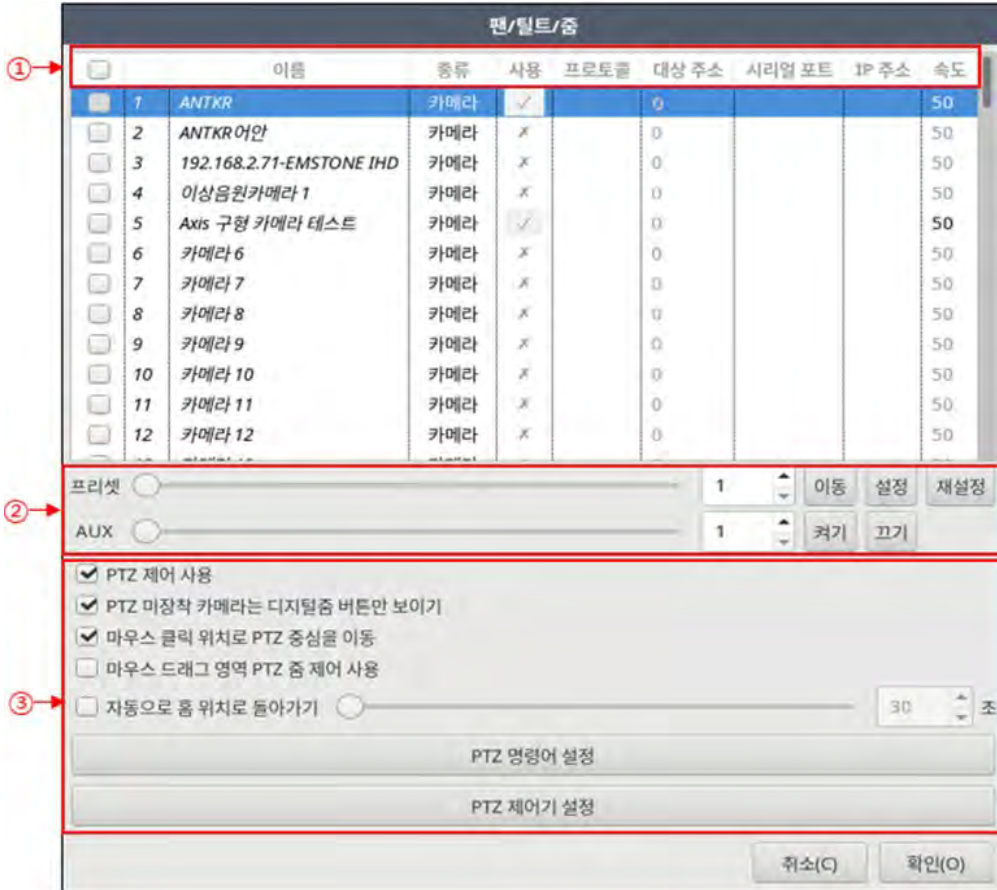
팬/틸트/줌

①

| | 이름 | 종류 | 사용 | 프로토콜 | 대상 주소 | 시리얼 포트 | IP 주소 | 속도 |
|---|---|---|---|---|---|---|---|---|
| 1 | ANTKR | 카메라 | ✓ | | 0 | | | 50 |
| 2 | ANTKR어안 | 카메라 | ✗ | | 0 | | | 50 |
| 3 | 192.168.2.71-EMSTONE IHD | 카메라 | ✗ | | 0 | | | 50 |
| 4 | 이상음원카메라 1 | 카메라 | ✗ | | 0 | | | 50 |
| 5 | Axis 구형 카메라 테스트 | 카메라 | ✓ | | 0 | | | 50 |
| 6 | 카메라 6 | 카메라 | ✗ | | 0 | | | 50 |
| 7 | 카메라 7 | 카메라 | ✗ | | 0 | | | 50 |
| 8 | 카메라 8 | 카메라 | ✗ | | 0 | | | 50 |
| 9 | 카메라 9 | 카메라 | ✗ | | 0 | | | 50 |
| 10 | 카메라 10 | 카메라 | ✗ | | 0 | | | 50 |
| 11 | 카메라 11 | 카메라 | ✗ | | 0 | | | 50 |
| 12 | 카메라 12 | 카메라 | ✗ | | 0 | | | 50 |

②

프리셋 1 이동 설정 재설정

AUX 1 켜기 끄기

③

PTZ 제어 사용

PTZ 미장착 카메라는 디지털줌 버튼만 보이기

마우스 클릭 위치로 PTZ 중심을 이동

마우스 드래그 영역 PTZ 줌 제어 사용

자동으로 홈 위치로 돌아가기 30 초

PTZ 명령어 설정

PTZ 제어기 설정

취소(C) 확인(O)